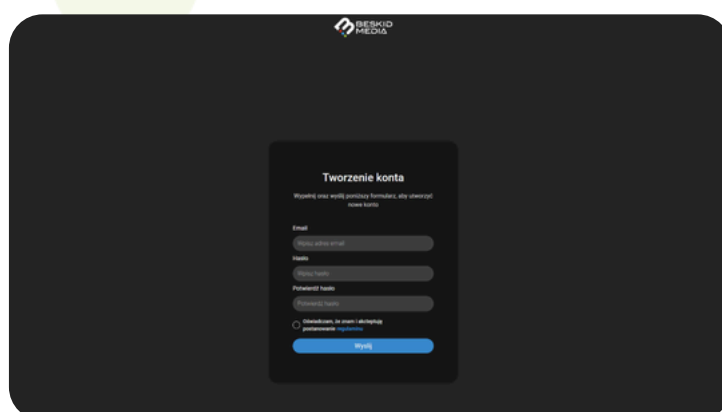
BESKID MEDIA

Tworzenie konta

Wypełnij oraz wyślij poniższy formularz, aby utworzyć nowe konto

Email

Wpisz adres email

Hasło

Wpisz hasło

Potwierdź hasło

Potwierdź hasło

Oświadczam, że znam i akceptuję postanowienia regulaminu

Wyślij